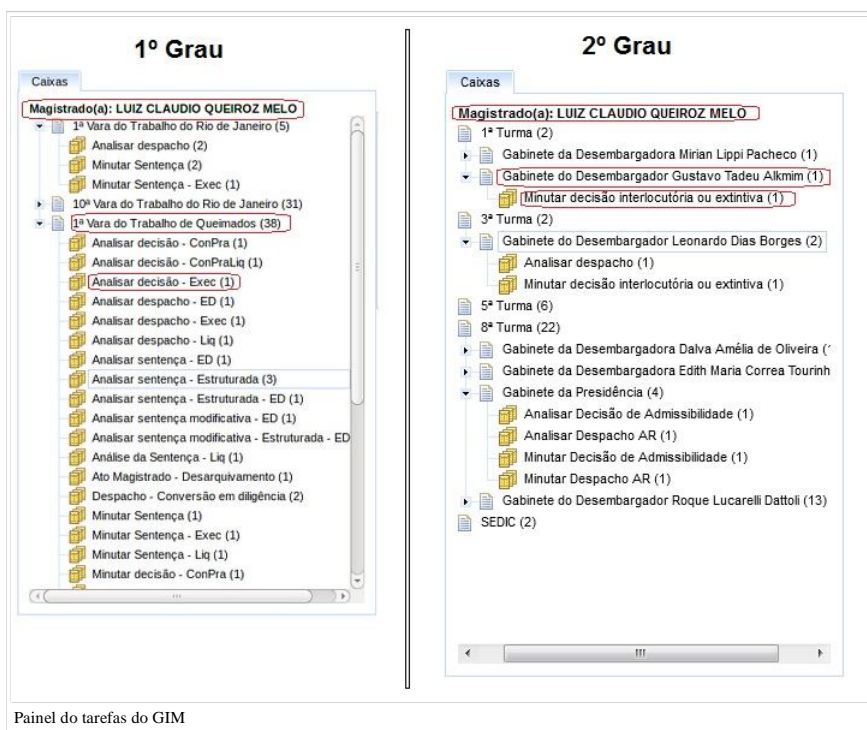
1º Grau

Caixas

Magistrado(a): LUIZ CLAUDIO QUEIROZ MELO
1ª Vara do Trabalho do Rio de Janeiro (5)
Analisar despacho (2)
Minutar Sentença (2)
Minutar Sentença - Exec (1)
10ª Vara do Trabalho do Rio de Janeiro (31)
1ª Vara do Trabalho de Queimados (38)
Analisar decisão - ConPra (1)
Analisar decisão - ConPraLiq (1)
Analisar decisão - Exec (1)
Analisar despacho - ED (1)
Analisar despacho - Exec (1)
Analisar despacho - Liq (1)
Analisar sentença - ED (1)
Analisar sentença - Estruturada (3)
Analisar sentença - Estruturada - ED (1)
Analisar sentença modificativa - ED (1)
Analisar sentença modificativa - Estruturada - ED
Análise da Sentença - Liq (1)
Ato Magistrado - Desarquivamento (1)
Despacho - Conversão em diligência (2)
Minutar Sentença (1)
Minutar Sentença - Exec (1)
Minutar Sentença - Liq (1)
Minutar decisão - ConPra (1)

2º Grau

Caixas

Magistrado(a): LUIZ CLAUDIO QUEIROZ MELO
1ª Turma (2)
Gabinete da Desembargadora Mirian Lippi Pacheco (1)
Gabinete do Desembargador Gustavo Tadeu Alkmim (1)
Minutar decisão interlocutória ou extintiva (1)
3ª Turma (2)
Gabinete do Desembargador Leonardo Dias Borges (2)
Analisar despacho (1)
Minutar decisão interlocutória ou extintiva (1)
5ª Turma (6)
8ª Turma (22)
Gabinete da Desembargadora Dalva Amélia de Oliveira (
Gabinete da Desembargadora Edith Maria Correa Tourinh
Gabinete da Presidência (4)
Analisar Decisão de Admissibilidade (1)
Analisar Despacho AR (1)
Minutar Decisão de Admissibilidade (1)
Minutar Despacho AR (1)
Gabinete do Desembargador Roque Lucarelli Dattoli (13)
SEDIC (2)

Painel do tarefas do GIM